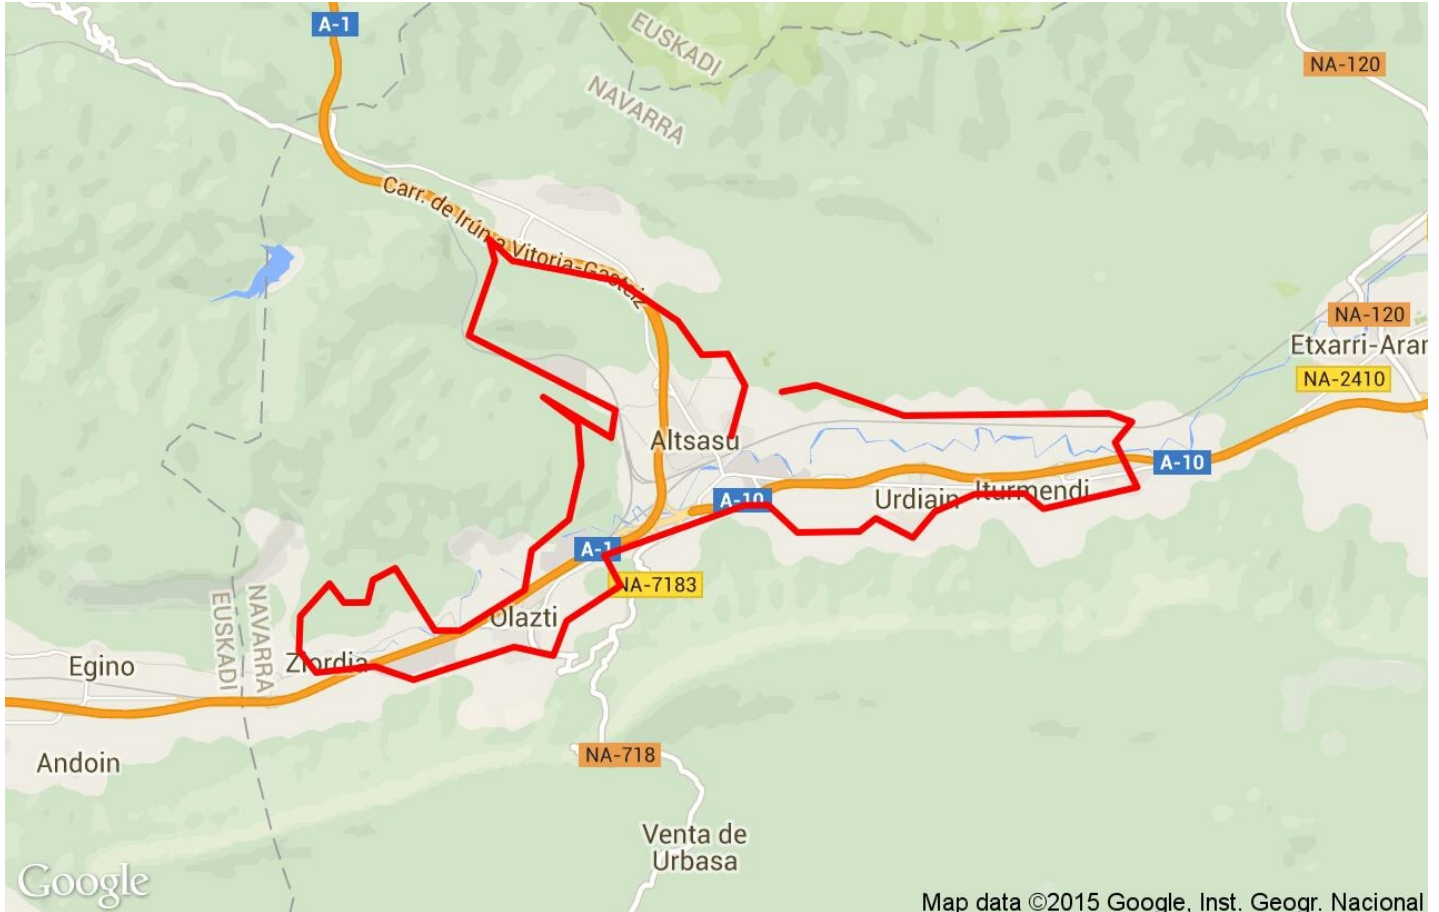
A-1

EUSKADI

NAVARRA

NA-120

Carr. de Irún a Vitoria-Gasteiz

NA-120

Etxarri-Arar

NA-2410

Altsasu

A-10

A-10

Urdiain

Iturmendi

A-1

NA-7183

Olazti

Egino

EUSKADI

NAVARRA

Ziordia

Andoin

NA-718

Venta de Urbasa

Google

Map data ©2015 Google, Inst. Geogr. Nacional